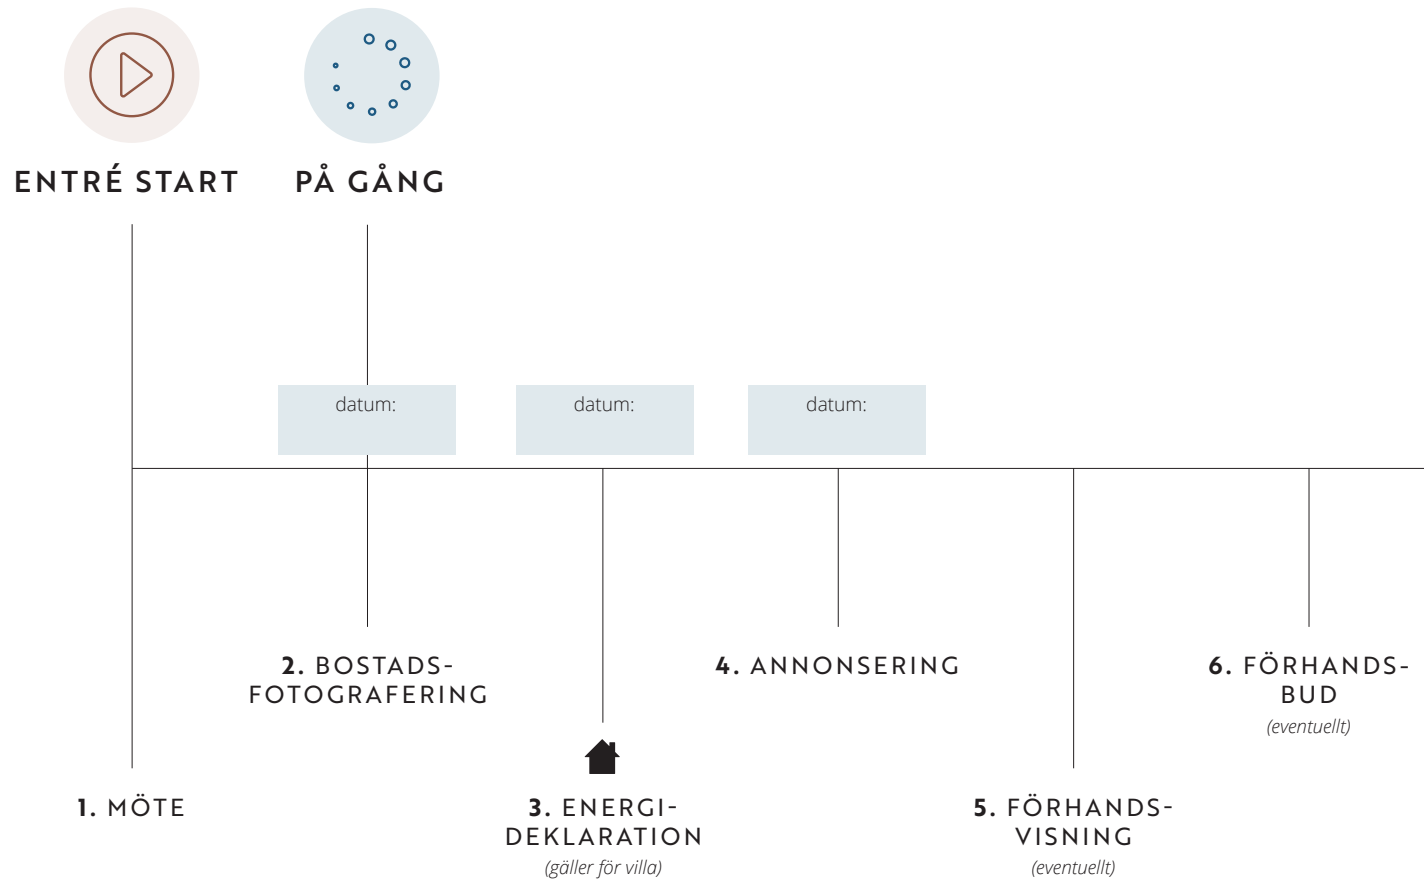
ENTRÉ START

PÅ GÅNG

datum:

datum:

datum:

2. BOSTADS-FOTOGRAFERING

4. ANNONSERING

6. FÖRHANDS-BUD
(eventuellt)

1. MÖTE

3. ENERGI-DEKLARATION
(gäller för villa)

5. FÖRHANDS-VISNING
(eventuellt)